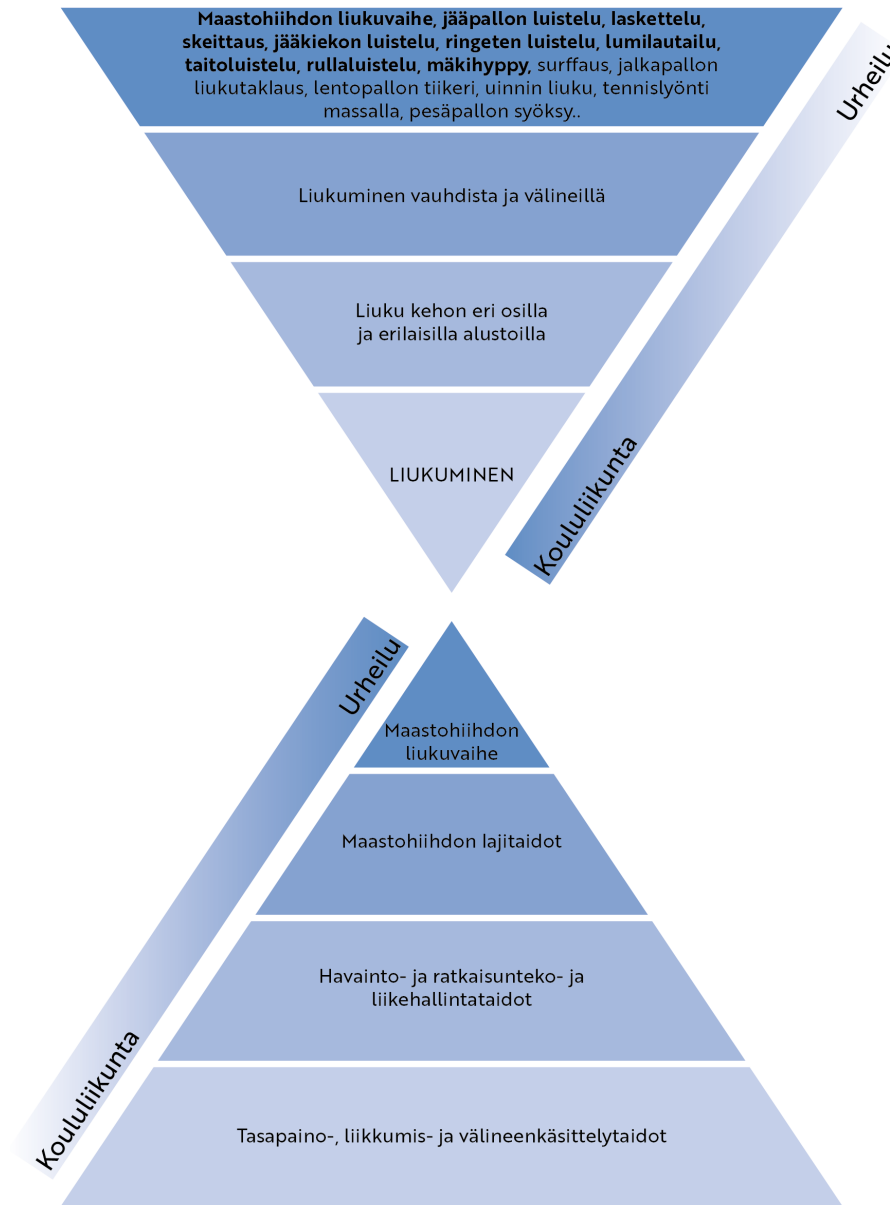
Maastohiihdon liukuvaihe, jääpallon luistelu, laskettelu, skeittaus, jääkiekon luistelu, ringeten luistelu, lumilautailu, taitoluistelu, rullaluistelu, mäkihyppy, surffaus, jalkapallon liukutaklaus, lentopallon tiikeri, uinnin liuku, tennislyönti massalla, pesäpallon syöksy..

Liukuminen vauhdista ja välineillä

Liuku kehon eri osilla ja erilaisilla alustoilla

LIUKUMINEN

Urheilu

Koululiikunta

Urheilu

Maastohiihdon liukuvaihe

Maastohiihdon lajitaidot

Havainto- ja ratkaisunteko- ja liikehallintataidot

Tasapaino-, liikkumis- ja välineenkäsittelytaidot

Koululiikunta